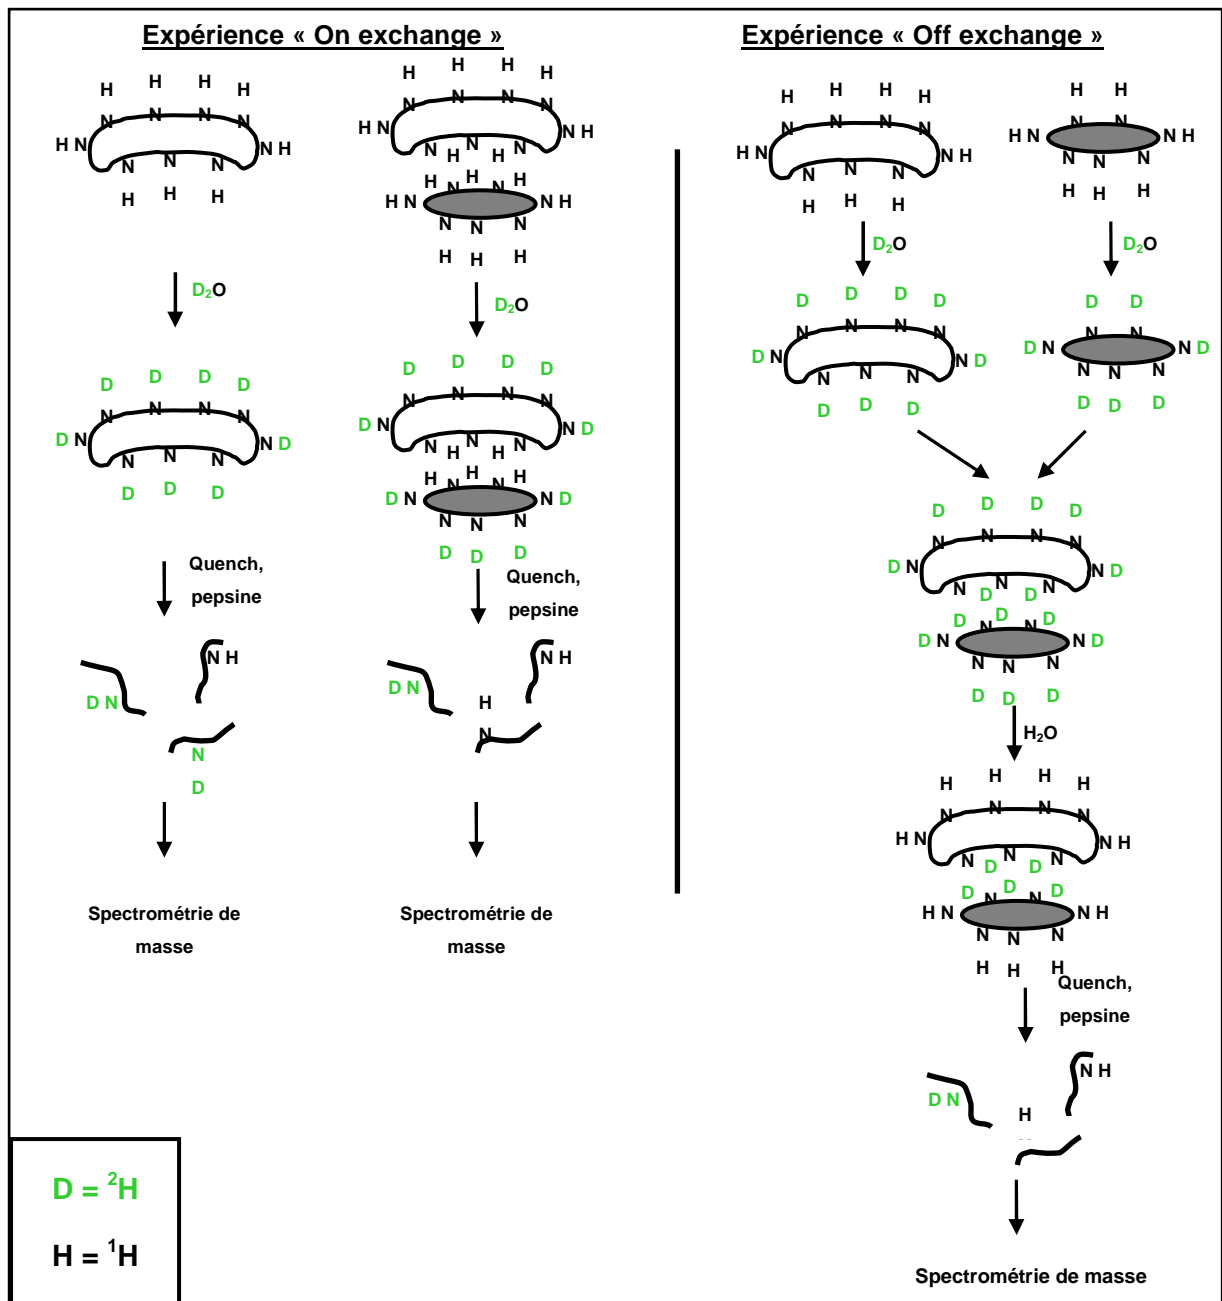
Expérience « On exchange »

Expérience « Off exchange »

H H H H
H N N N N N N H
N N N
H H H

H H H H
H N N N N N N H
N H N H N
H N H N N H
N N N
H H H

$D_2O$

D D D D
D N N N N N N D
N N N
D D D

D D D D
D N N N N N N D
N H N H N
H N H N N H
D N N D
N N N
D D D

Quench, pepsine

D N
N H
N
D

D N
N H
H
N

Spectrométrie de masse

Spectrométrie de masse

H H H H
H N N N N N N H
N N N
H H H

H H
H N N N N H
N N N
H H H

$D_2O$

$D_2O$

D D D D
D N N N N N N D
N N N
D D D

D D
D N N N N D
N N N
D D D

D D D D
D N N N N N N D
N D N D N
D N D N D
D N N D
N N N
D D D

$H_2O$

H H H H
H N N N N N N H
N D N D N
D N D N D
H N N H
N N N
H H H

Quench, pepsine

D N
N H
H

Spectrométrie de masse

$D = {}^2H$

$H = {}^1H$